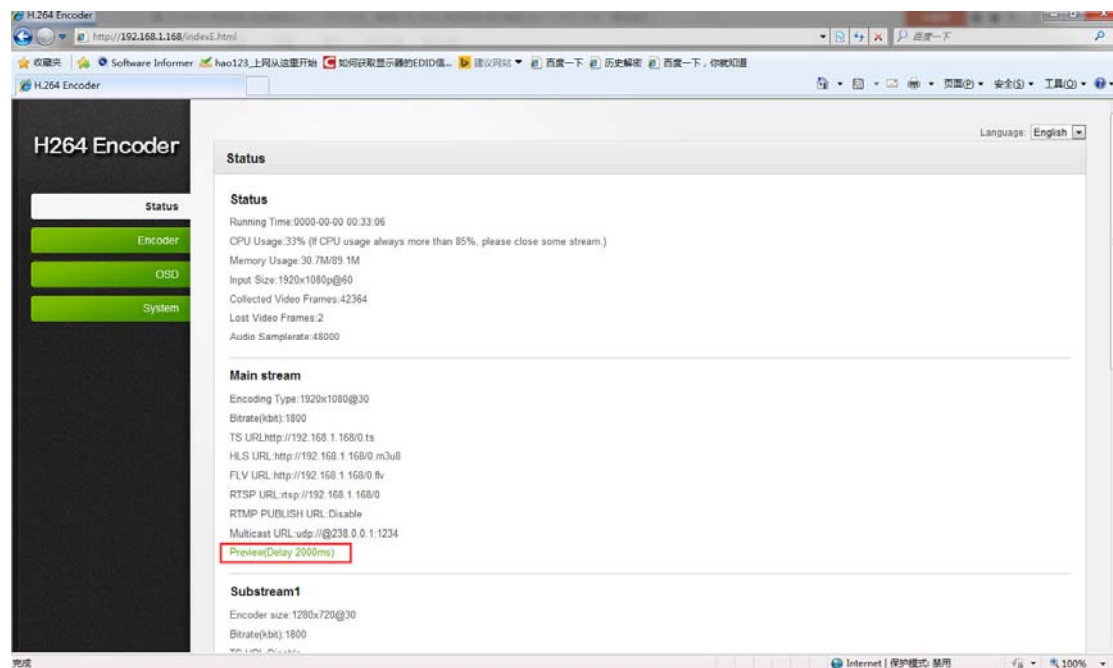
H.264 Encoder

http://192.168.1.168/indexE.html

百度一下

收藏夹 Software Informer hao123_上网从这里开始 如何获取显示器的EDID信... 建议网站 百度一下 历史解密 百度一下，你就知道

H.264 Encoder

页面(P) 安全(S) 工具(O)

H264 Encoder

Status

Encoder

OSD

System

Language: English

Status

Status

Running Time:0000-00-00 00:33:06

CPU Usage:33% (If CPU usage always more than 85%, please close some stream.)

Memory Usage:30.7M/89.1M

Input Size:1920x1080p@60

Collected Video Frames:42364

Lost Video Frames:2

Audio Samplerate:48000

Main stream

Encoding Type:1920x1080@30

Bitrate(kbit):1800

TS URLhttp://192.168.1.168/0.ts

HLS URL:http://192.168.1.168/0.m3u8

FLV URL:http://192.168.1.168/0.flv

RTSP URL:rtsp://192.168.1.168/0

RTMP PUBLISH URL:Disable

Multicast URL:udp://@238.0.0.1:1234

Preview(Delay 2000ms)

Substream1

Encoder size:1280x720@30

Bitrate(kbit):1800

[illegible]

完成

Internet | 保护模式: 禁用

100%